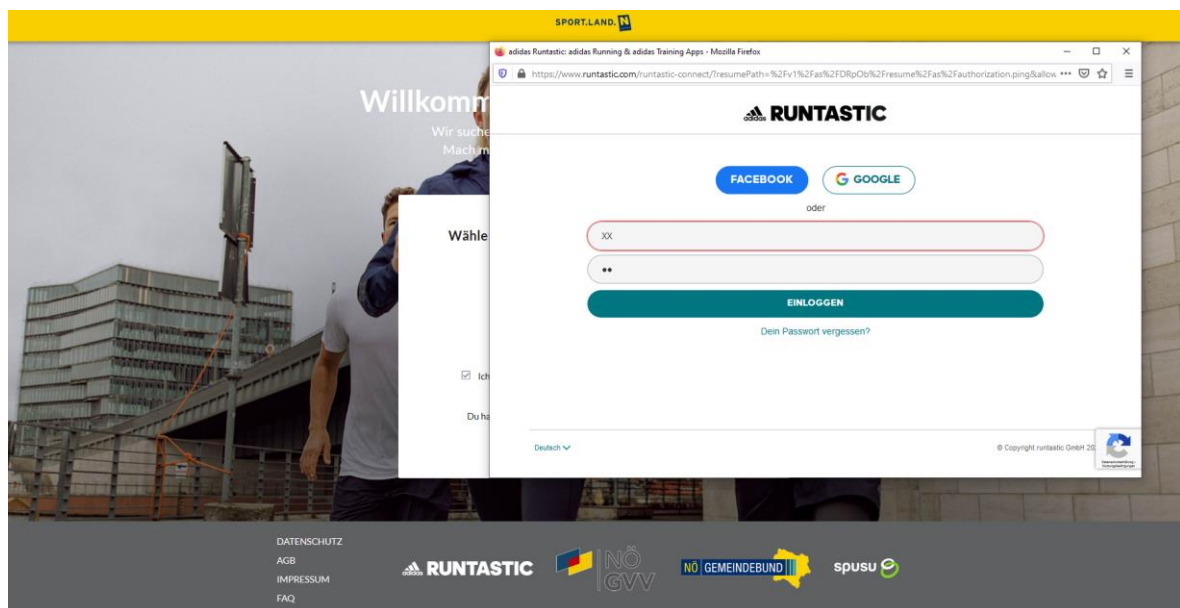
SPORT.LAND. N

Willkomm

Wir suche

Mach m

Wähle

Ich

Du ha

adidas Runtastic: adidas Running & adidas Training Apps - Mozilla Firefox

https://www.runtastic.com/runtastic-connect/?resumePath=%2Fv1%2Fas%2FDRpOb%2Fresume%2Fas%2Fauthorization.ping&allow

adidas RUNTASTIC

FACEBOOK

GOOGLE

oder

XX

••

EINLOGGEN

Dein Passwort vergessen?

Deutsch

© Copyright runtastic GmbH 20

DATENSCHUTZ
AGB
IMPRESSUM
FAQ

adidas RUNTASTIC

NÖ GVV

NÖ GEMEINDEBUND

spusu